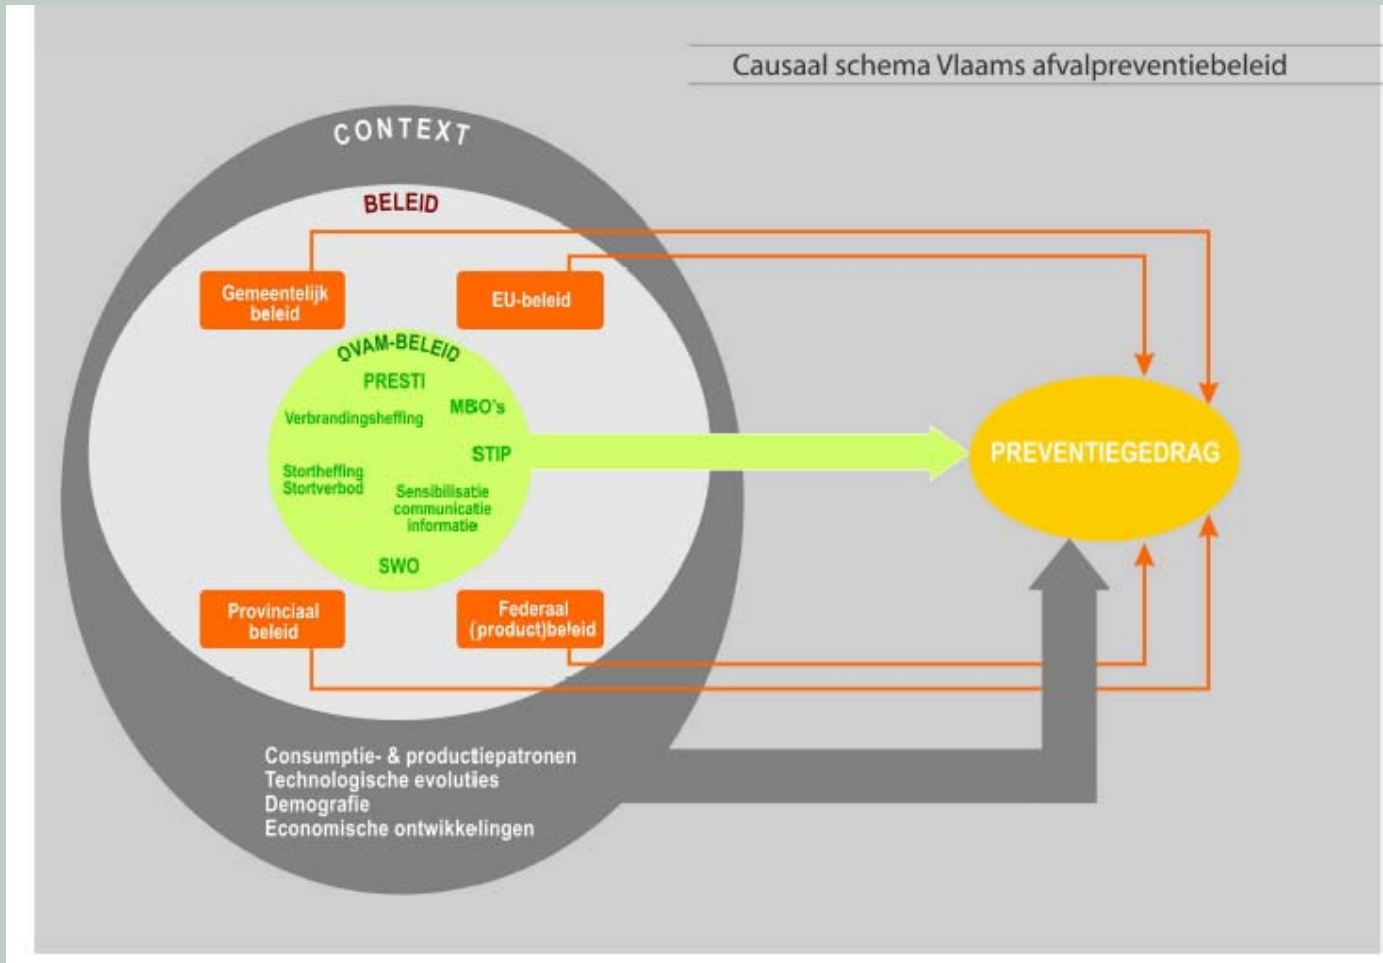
Causaal schema Vlaams afvalpreventiebeleid

CONTEXT

BELEID

Gemeentelijk beleid

EU-beleid

OVAM-BELEID

PRESTI

MBO's

Verbrandingsheffing

STIP

Stortheffing
Stortverbod

Sensibilisatie
communicatie
informatie

SWO

Provinciaal beleid

Federaal (product)beleid

PREVENTIEGEDRAG

Consumptie- & productiepatronen
Technologische evoluties
Demografie
Economische ontwikkelingen